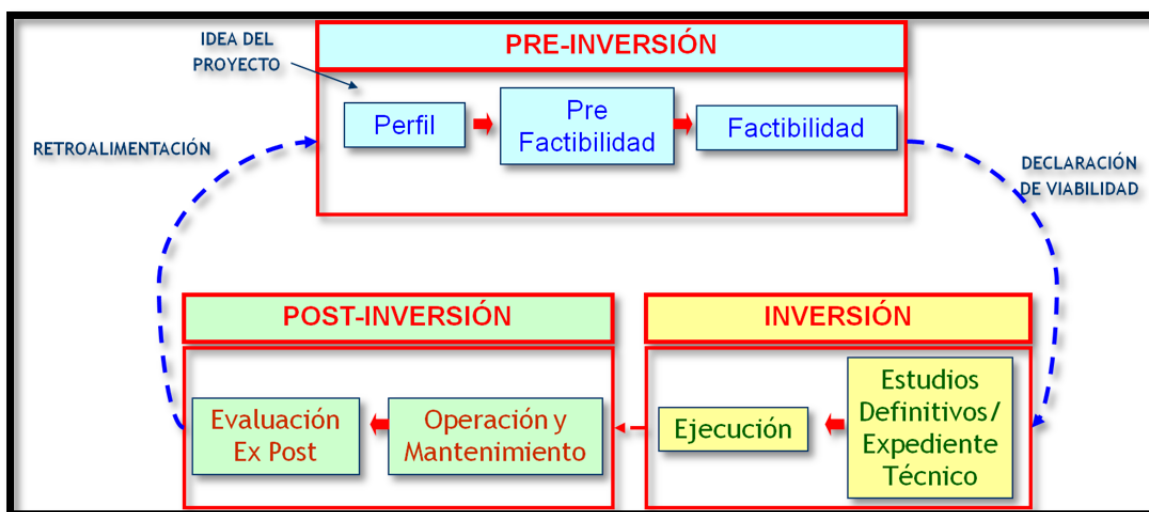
IDEA DEL PROYECTO

PRE-INVERSIÓN

Perfil

Pre Factibilidad

Factibilidad

RETROALIMENTACIÓN

DECLARACIÓN DE VIABILIDAD

POST-INVERSIÓN

INVERSIÓN

Evaluación Ex Post

Operación y Mantenimiento

Ejecución

Estudios Definitivos/ Expediente Técnico